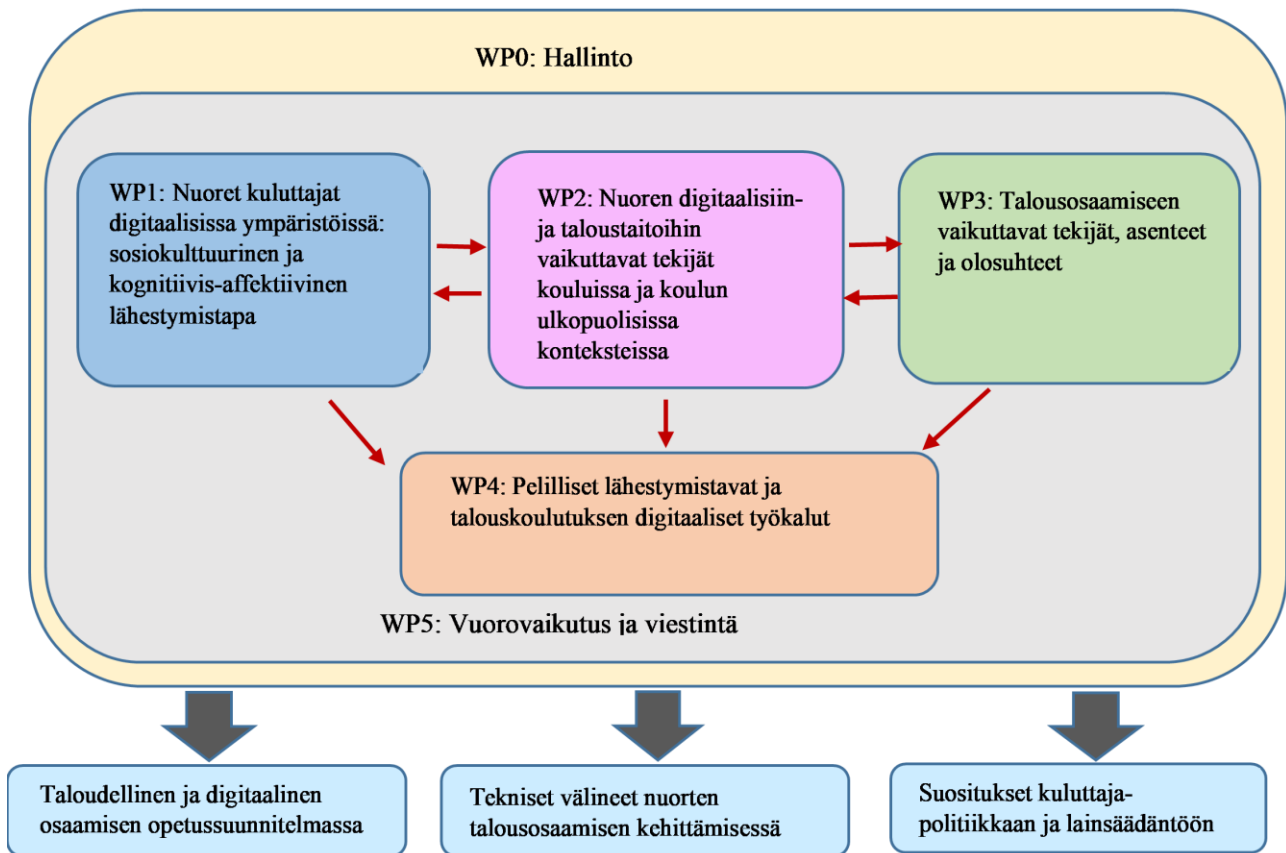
WP0: Hallinto

WP1: Nuoret kuluttajat digitaalisissa ympäristöissä: sosiokulttuurinen ja kognitiivis-affektiivinen lähestymistapa

WP2: Nuoren digitaalisiin- ja taloustaitoihin vaikuttavat tekijät kouluissa ja koulun ulkopuolisissa konteksteissa

WP3: Talousosaamiseen vaikuttavat tekijät, asenteet ja olosuhteet

WP4: Pelilliset lähestymistavat ja talouskoulutuksen digitaaliset työkalut

WP5: Vuorovaikutus ja viestintä

Taloudellinen ja digitaalinen osaamisen opetussuunnitelmassa

Tekniset välineet nuorten talousosaamisen kehittämisessä

Suositukset kuluttaja-politiikkaan ja lainsäädäntöön